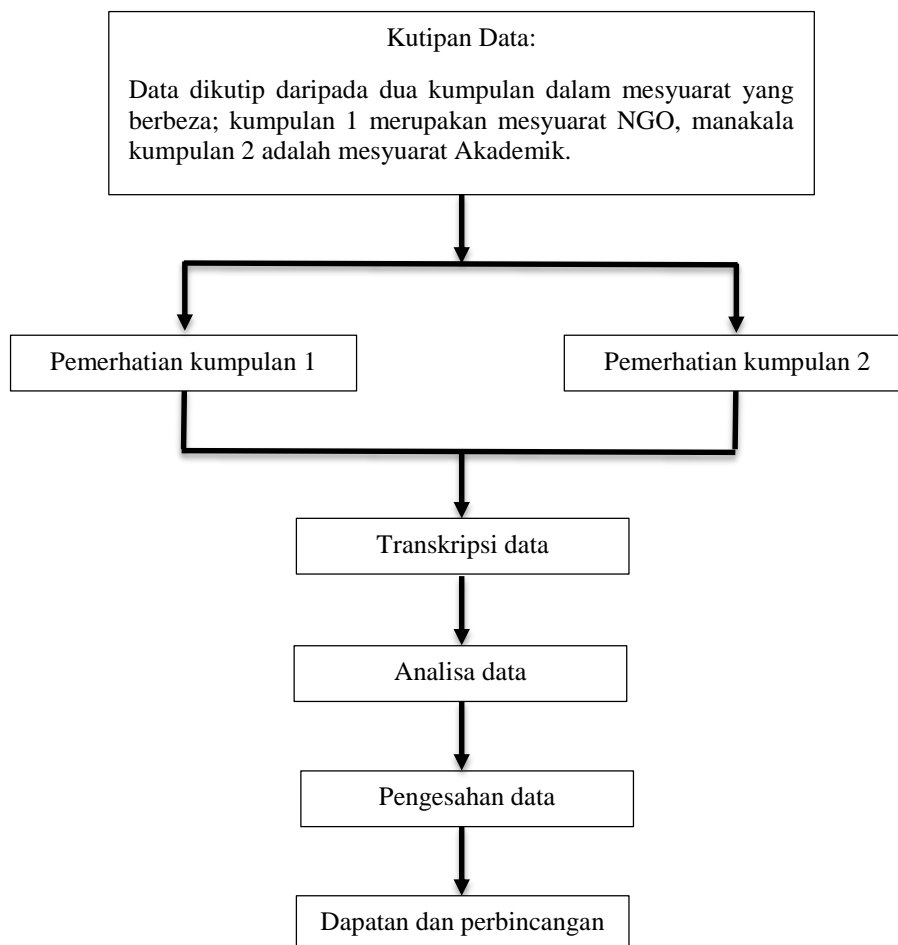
Kutipan Data:

Data dikutip daripada dua kumpulan dalam mesyuarat yang berbeza; kumpulan 1 merupakan mesyuarat NGO, manakala kumpulan 2 adalah mesyuarat Akademik.

Pemerhatian kumpulan 1

Pemerhatian kumpulan 2

Transkripsi data

Analisa data

Pengesahan data

Dapatan dan perbincangan